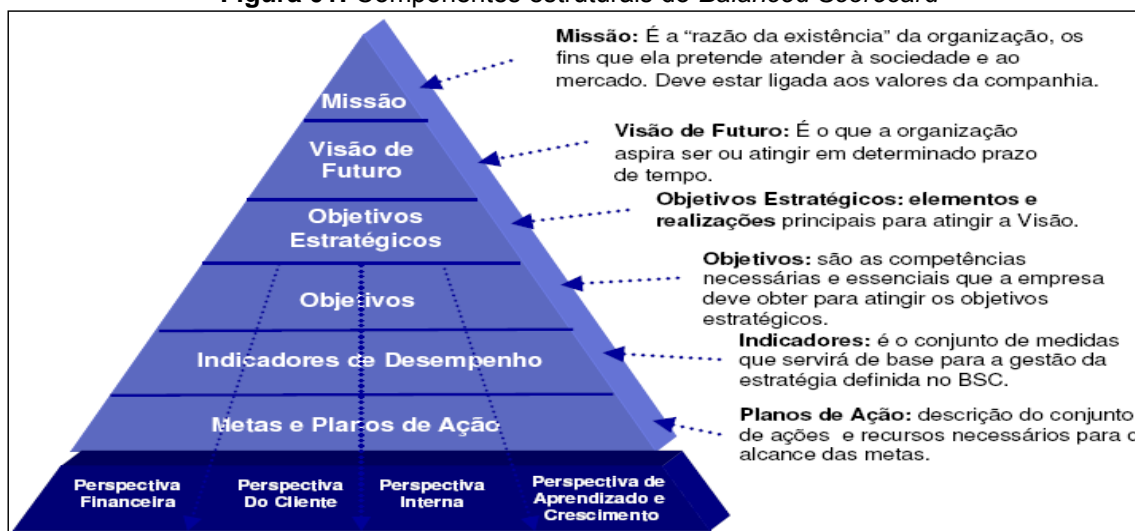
Figura 01: Componentes estruturais do Balanced Scorecard

Missão

Visão de Futuro

Objetivos Estratégicos

Objetivos

Indicadores de Desempenho

Metas e Planos de Ação

Perspectiva Financeira

Perspectiva Do Cliente

Perspectiva Interna

Perspectiva de Aprendizado e Crescimento

Missão: É a "razão da existência" da organização, os fins que ela pretende atender à sociedade e ao mercado. Deve estar ligada aos valores da companhia.

Visão de Futuro: É o que a organização aspira ser ou atingir em determinado prazo de tempo.

Objetivos Estratégicos: elementos e realizações principais para atingir a Visão.

Objetivos: são as competências necessárias e essenciais que a empresa deve obter para atingir os objetivos estratégicos.

Indicadores: é o conjunto de medidas que servirá de base para a gestão da estratégia definida no BSC.

Planos de Ação: descrição do conjunto de ações e recursos necessários para o alcance das metas.